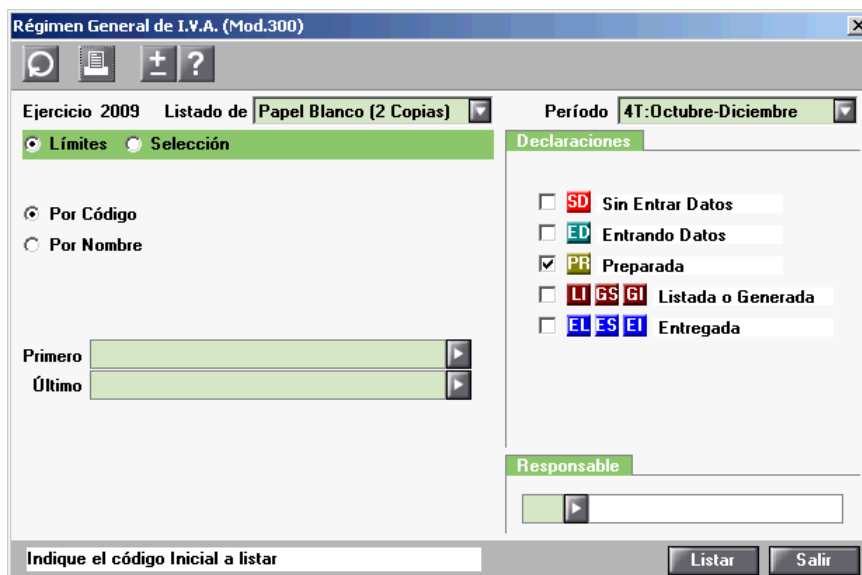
Régimen General de I.V.A. (Mod.300)

±?

Ejercicio 2009 Listado de Papel Blanco (2 Copias)

Período 4T:Octubre-Diciembre

Límites Selección

Declaraciones

SD Sin Entrar Datos
ED Entrando Datos
PR Preparada
LI GS GI Listada o Generada
EL ES EI Entregada

Por Código
Por Nombre

Primero
Último

Responsable

Indique el código Inicial a listar

Listar Salir